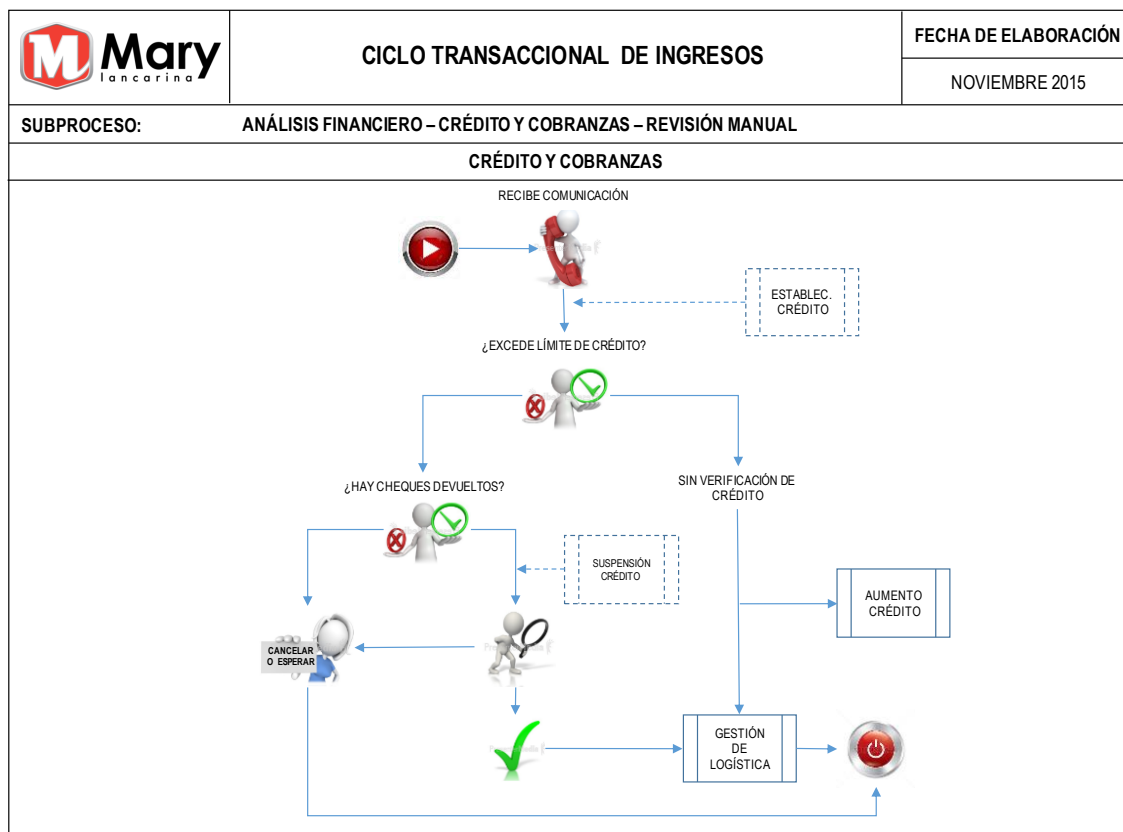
M Mary lancarina

CICLO TRANSACCIONAL DE INGRESOS

FECHA DE ELABORACIÓN

NOVIEMBRE 2015

SUBPROCESO: ANÁLISIS FINANCIERO – CRÉDITO Y COBRANZAS – REVISIÓN MANUAL

CRÉDITO Y COBRANZAS

RECIBE COMUNICACIÓN

ESTABLEC. CRÉDITO

¿EXCEDE LÍMITE DE CRÉDITO?

¿HAY CHEQUES DEVUELTOS?

SIN VERIFICACIÓN DE CRÉDITO

SUSPENSIÓN CRÉDITO

AUMENTO CRÉDITO

CANCELAR O ESPERAR

GESTIÓN DE LOGÍSTICA